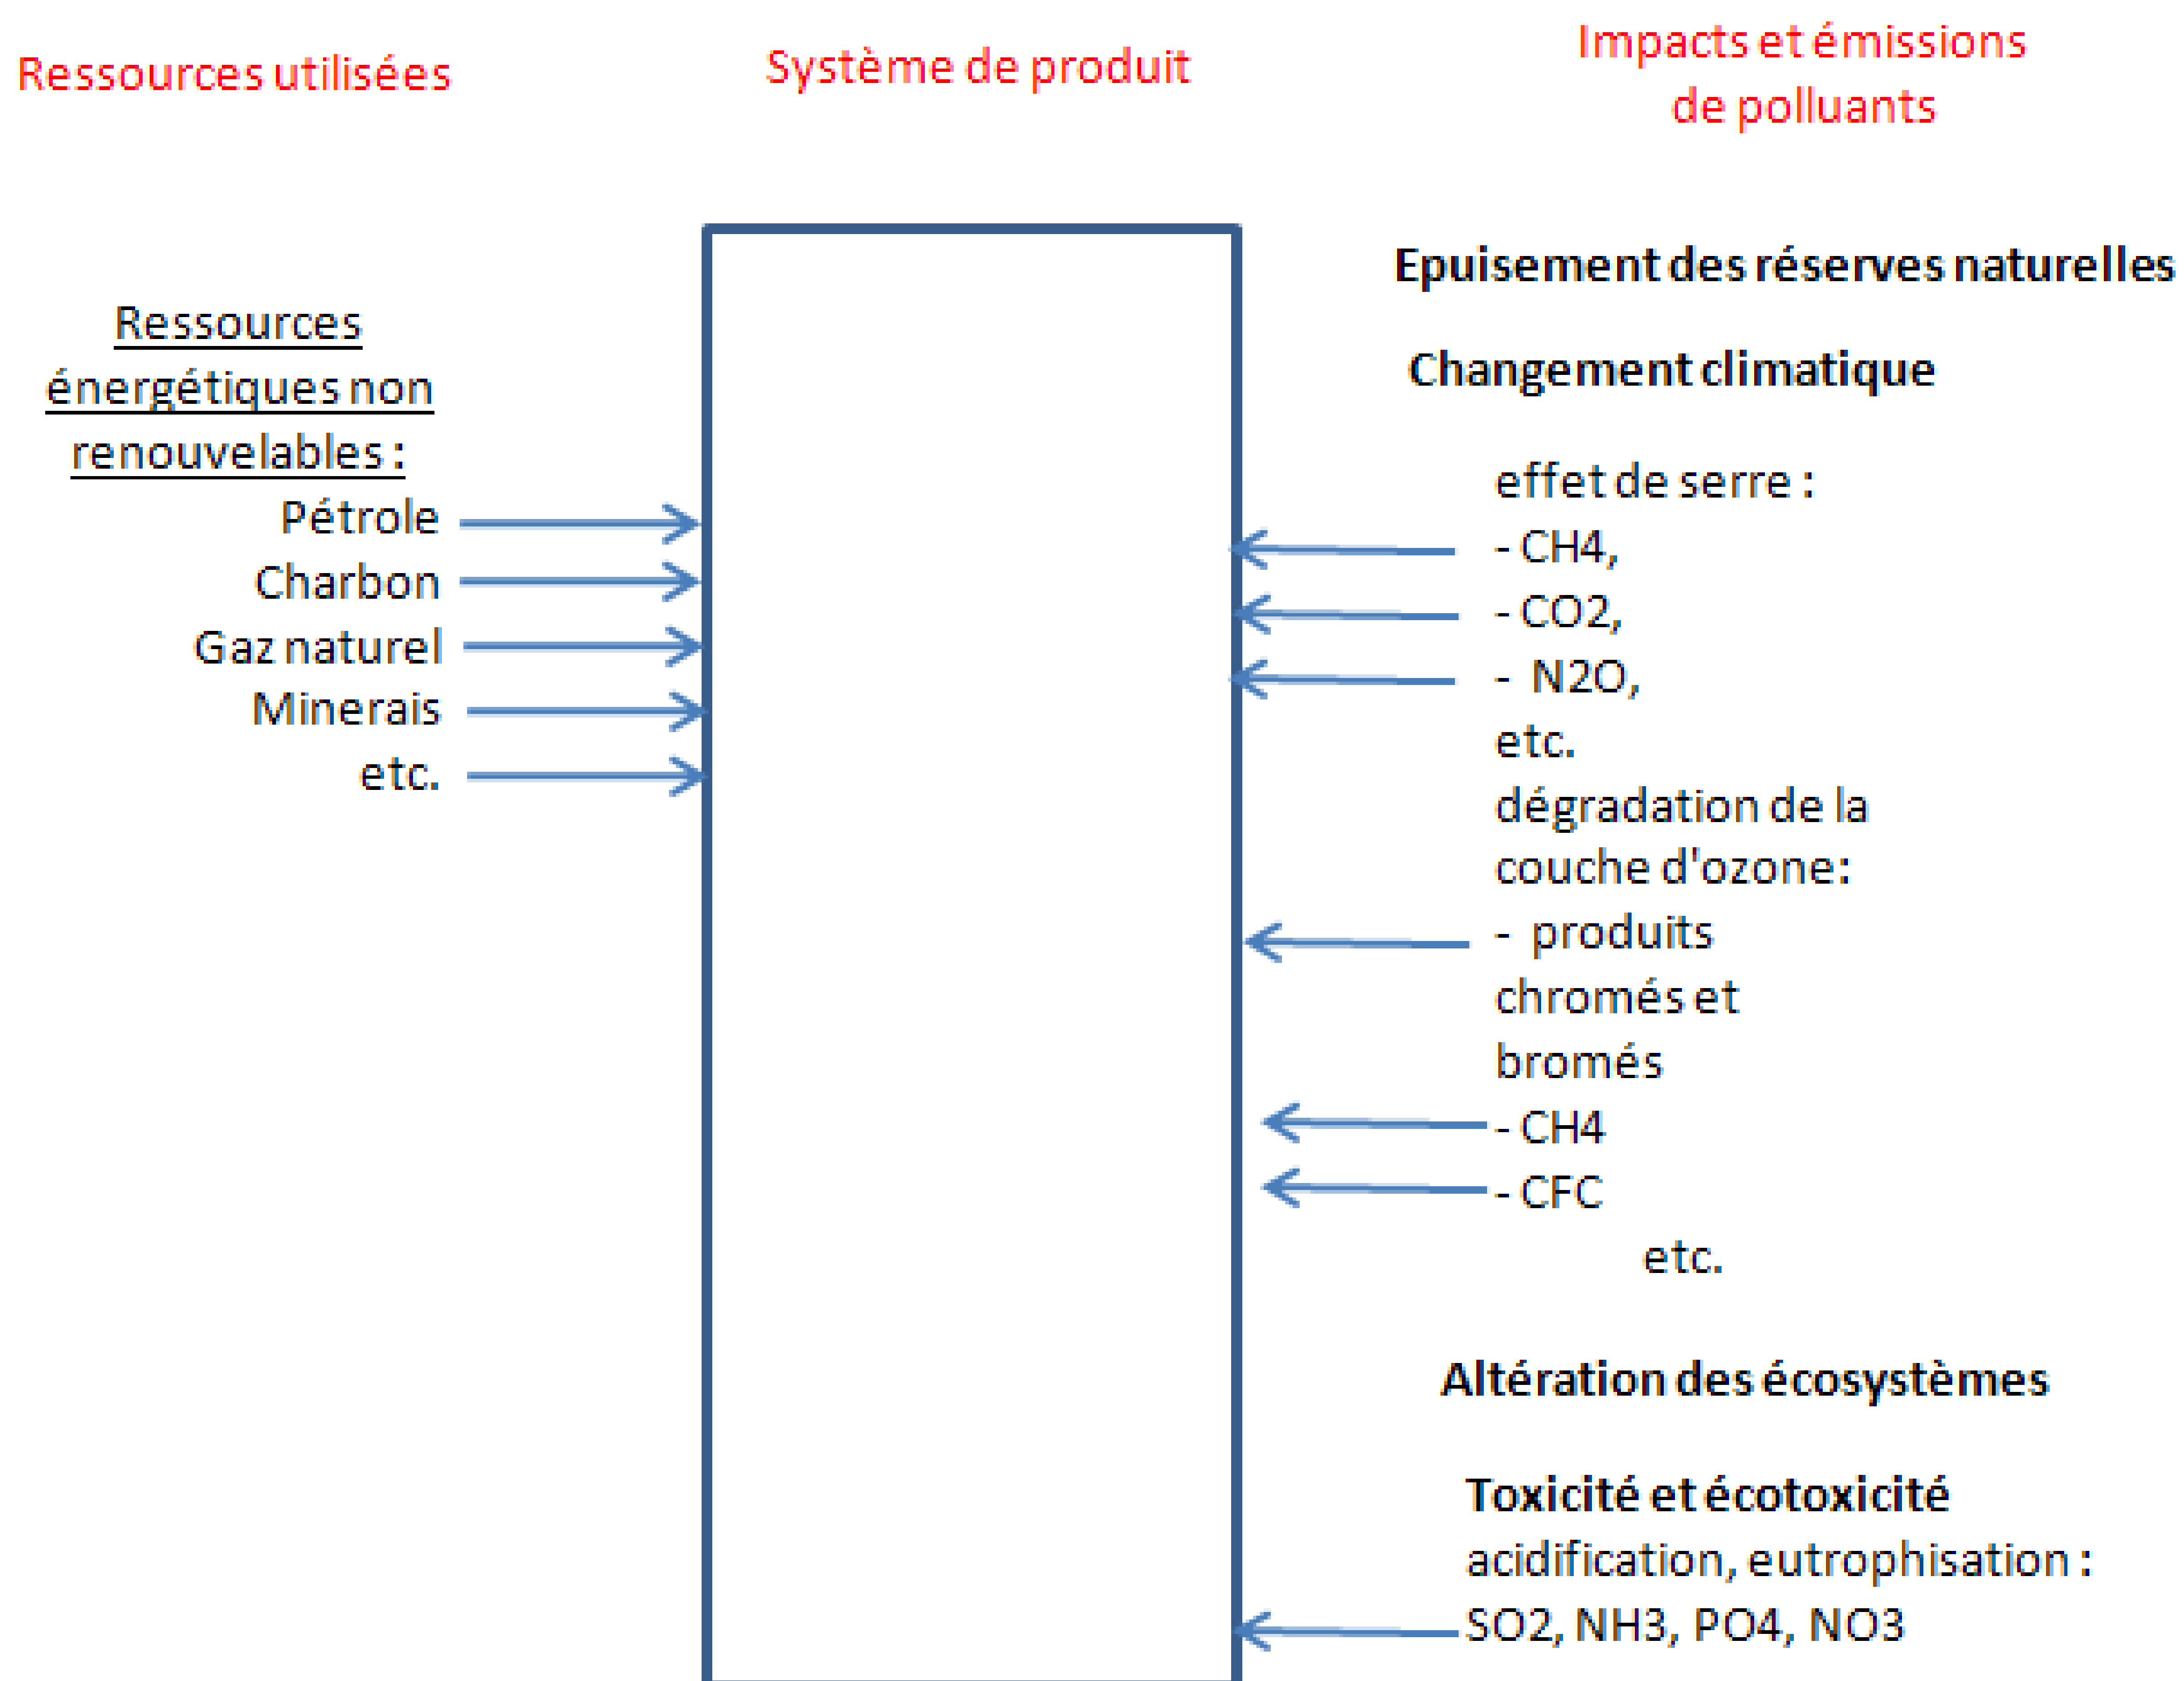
Ressources utilisées

Système de produit

Impacts et émissions de polluants

Ressources énergétiques non renouvelables :
Pétrole
Charbon
Gaz naturel
Minerais
etc.

Epuisement des réserves naturelles

Changement climatique

effet de serre :
- CH4,
- CO2,
- N2O,
etc.
dégradation de la couche d'ozone:
- produits chromés et bromés
- CH4
- CFC
etc.

Altération des écosystèmes

Toxicité et écotoxicité
acidification, eutrophisation :
SO2, NH3, PO4, NO3